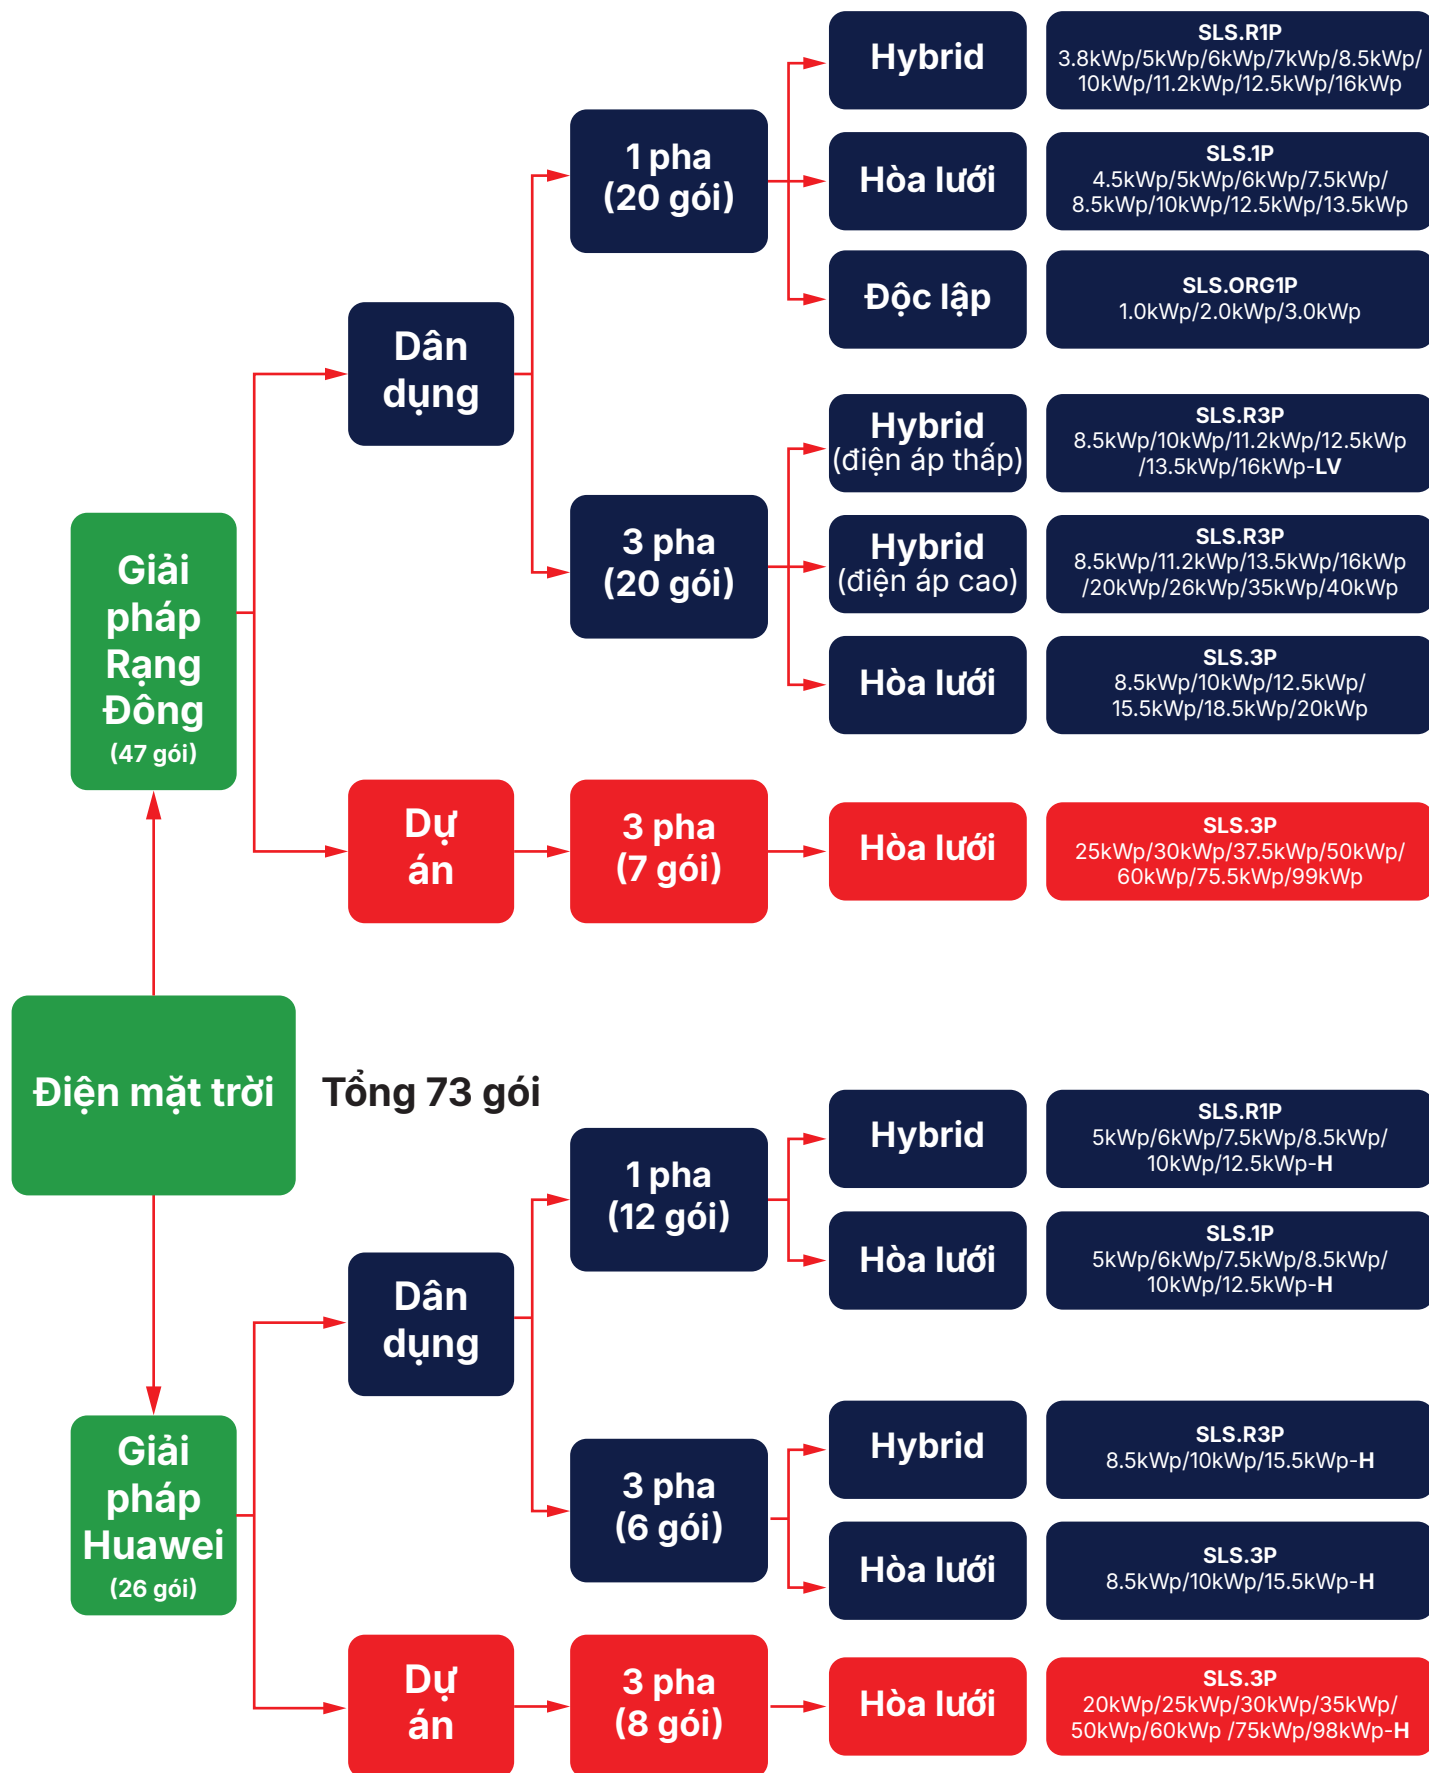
Giải pháp Rạng Đông
(47 gói)

Dân dụng

1 pha
(20 gói)

Hybrid
SLS.R1P
3.8kWp/5kWp/6kWp/7kWp/8.5kWp/10kWp/11.2kWp/12.5kWp/16kWp

Hòa lưới
SLS.1P
4.5kWp/5kWp/6kWp/7.5kWp/8.5kWp/10kWp/12.5kWp/13.5kWp

Độc lập
SLS.ORG1P
1.0kWp/2.0kWp/3.0kWp

3 pha
(20 gói)

Hybrid
(điện áp thấp)
SLS.R3P
8.5kWp/10kWp/11.2kWp/12.5kWp/13.5kWp/16kWp-LV

Hybrid
(điện áp cao)
SLS.R3P
8.5kWp/11.2kWp/13.5kWp/16kWp/20kWp/26kWp/35kWp/40kWp

Hòa lưới
SLS.3P
8.5kWp/10kWp/12.5kWp/15.5kWp/18.5kWp/20kWp

Dự án

3 pha
(7 gói)

Hòa lưới
SLS.3P
25kWp/30kWp/37.5kWp/50kWp/60kWp/75.5kWp/99kWp

Điện mặt trời

Tổng 73 gói

Giải pháp Huawei
(26 gói)

Dân dụng

1 pha
(12 gói)

Hybrid
SLS.R1P
5kWp/6kWp/7.5kWp/8.5kWp/10kWp/12.5kWp-H

Hòa lưới
SLS.1P
5kWp/6kWp/7.5kWp/8.5kWp/10kWp/12.5kWp-H

3 pha
(6 gói)

Hybrid
SLS.R3P
8.5kWp/10kWp/15.5kWp-H

Hòa lưới
SLS.3P
8.5kWp/10kWp/15.5kWp-H

Dự án

3 pha
(8 gói)

Hòa lưới
SLS.3P
20kWp/25kWp/30kWp/35kWp/50kWp/60kWp /75kWp/98kWp-H